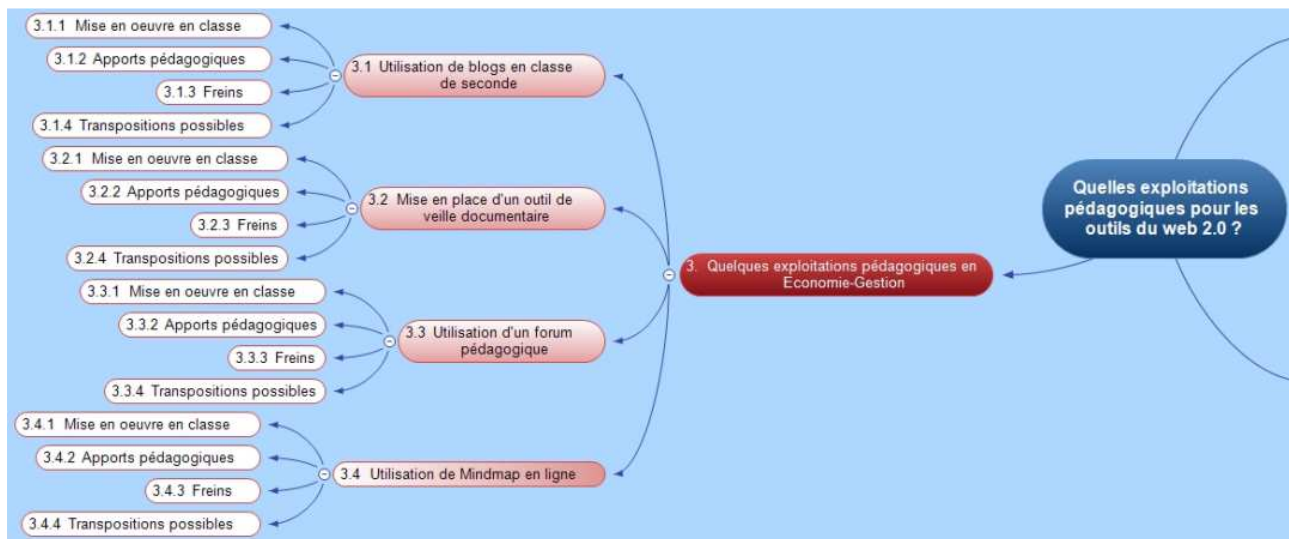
Quelles exploitations pédagogiques pour les outils du web 2.0 ?

3. Quelques exploitations pédagogiques en Economie-Gestion

3.1 Utilisation de blogs en classe de seconde

3.1.1 Mise en oeuvre en classe

3.1.2 Apports pédagogiques

3.1.3 Freins

3.1.4 Transpositions possibles

3.2 Mise en place d'un outil de veille documentaire

3.2.1 Mise en oeuvre en classe

3.2.2 Apports pédagogiques

3.2.3 Freins

3.2.4 Transpositions possibles

3.3 Utilisation d'un forum pédagogique

3.3.1 Mise en oeuvre en classe

3.3.2 Apports pédagogiques

3.3.3 Freins

3.3.4 Transpositions possibles

3.4 Utilisation de Mindmap en ligne

3.4.1 Mise en oeuvre en classe

3.4.2 Apports pédagogiques

3.4.3 Freins

3.4.4 Transpositions possibles